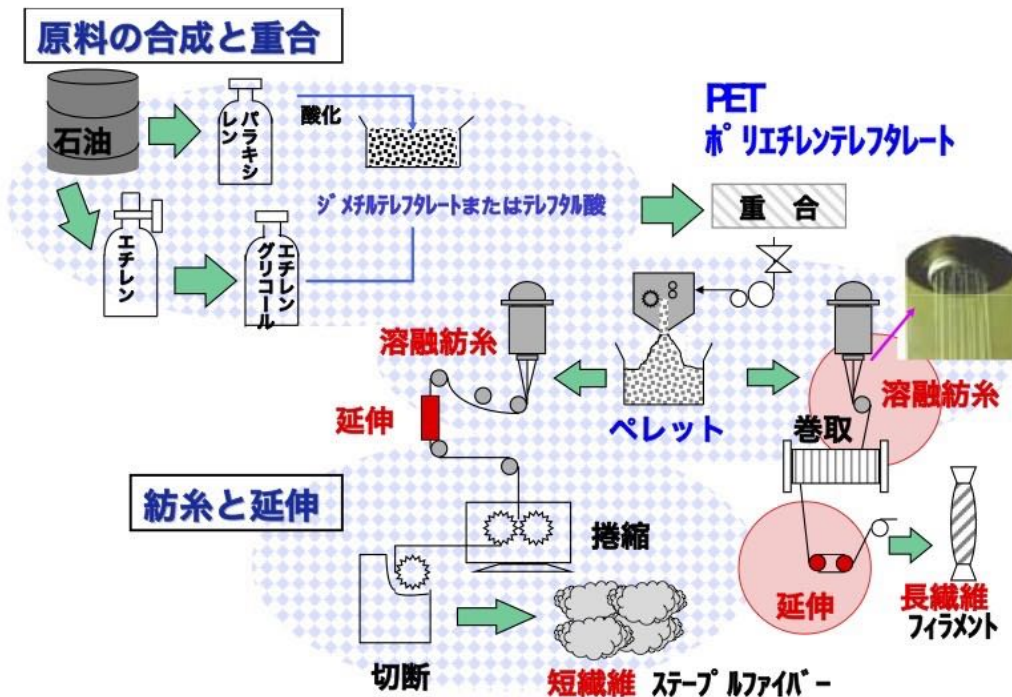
原料の合成と重合

石油

パラキシレン

酸化

PET
ポリエチレンテレフタレート

エチレン

エチレングリコール

ジメチルテレフタレートまたはテレフタル酸

重合

溶融紡糸

溶融紡糸

延伸

ペレット

巻取

紡糸と延伸

捲縮

延伸

長繊維
フィラメント

切断

短繊維 ステープルファイバー